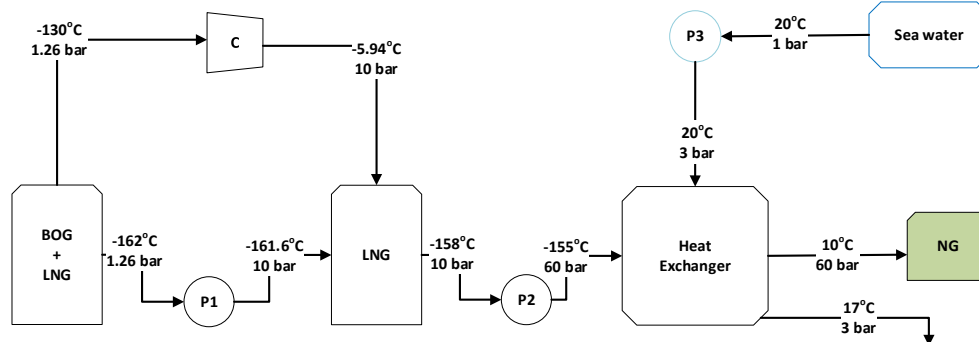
-130°C
1.26 bar

C

-5.94°C
10 bar

P3

20°C
1 bar

Sea water

20°C
3 bar

BOG
+
LNG

-162°C
1.26 bar

P1

-161.6°C
10 bar

LNG

-158°C
10 bar

P2

-155°C
60 bar

Heat
Exchanger

10°C
60 bar

NG

17°C
3 bar